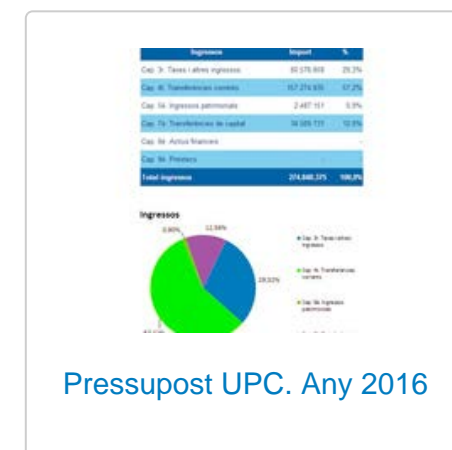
| Ingressos | Import | % |
|---|---|---|
| Cap. 3r. Taxes i altres ingressos | 80.578.808 | 29,2% |
| Cap. 4t. Transferències corrents | 157.274.935 | 57,2% |
| Cap. 5è. Ingressos patrimonials | 2.487.151 | 0,9% |
| Cap. 7è. Transferències de capital | 34.505.731 | 12,6% |
| Cap. 8è. Actius financers | | - |
| Cap. 9è. Préstecs | | - |
| Total ingressos | 274.846.375 | 100,0% |

Ingressos

12,58%
0,90%
29,32%
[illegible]

Cap. 3r. Taxes i altres ingressos
Cap. 4t. Transferències corrents
Cap. 5è. Ingressos patrimonials

Pressupost UPC. Any 2016